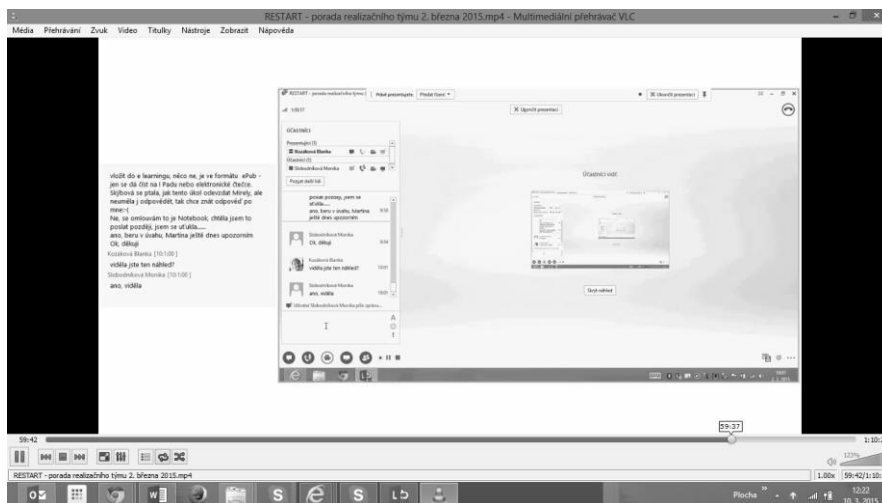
RESTART - porada realizačního týmu 2. března 2015.mp4 - Multimediální přehrávač VLC

Média Přehrávání Zvuk Video Titulky Nástroje Zobrazit Nápověda

vložit do e learningu, něco ne, je ve formátu ePub - jen se dá číst na I Padu nebo elektronické čtečce. Skýbová se ptala, jak tento úkol odevzdat Mirely, ale neuměla j odpovědět, tak chce znát odpověď po mne:-(
Ne, se omlouvám to je Notebook, chtěla jsem to poslat později, jsem se utíkla.....
ano, beru v úvahu, Martina ještě dnes upozorním
Ok, děkuji
Kozáková Blanka [10:1:00]
viděla jste ten náhled?
Slobodníková Monika [10:1:00]
ano, viděla

RESTART - porada realizačního týmu | Hlavní prezentace | Předat řízení | Ukončit prezentaci

ÚČASTNÍCI
Prezentující (1)
Kozáková Blanka
Účastníci (1)
Slobodníková Monika
Pozvat další lidi

poslat později, jsem se utíkla.....
ano, beru v úvahu, Martina ještě dnes upozorním
Slobodníková Monika
Ok, děkuji
Kozáková Blanka
viděla jste ten náhled?
Slobodníková Monika
ano, viděla

ÚČASTNÍCI VIDÍ

Skrýt náhled

59:42
59:37
1:10:
1.00x 59:42/1:10:
RESTART - porada realizačního týmu 2. března 2015.mp4
123%
Plocha
12:22
10. 3. 2015